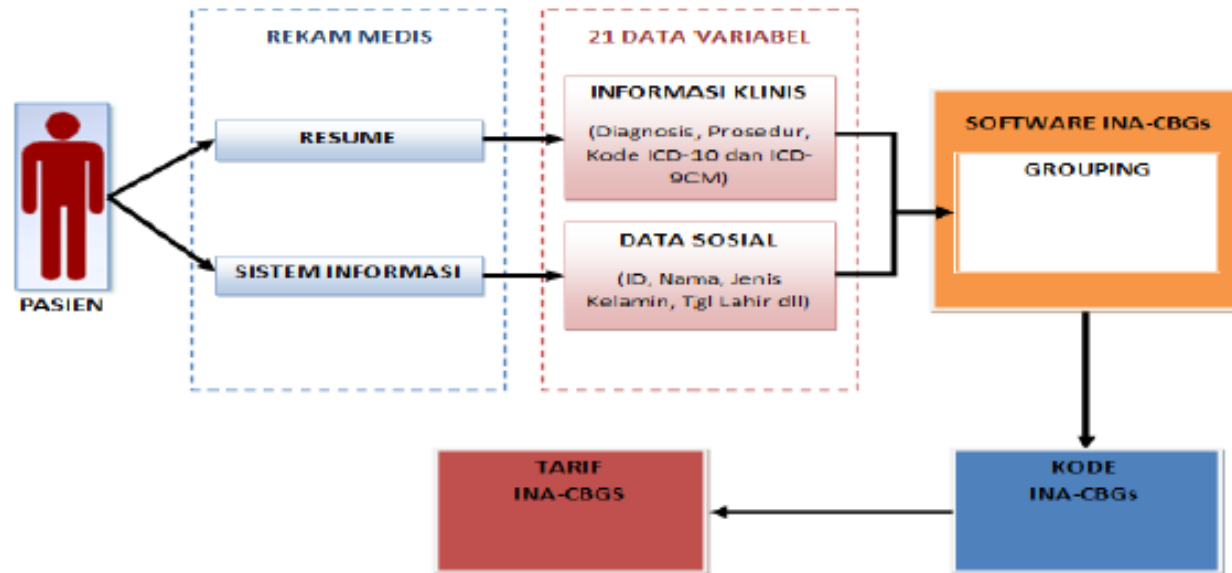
PASIEN

REKAM MEDIS

RESUME

SISTEM INFORMASI

21 DATA VARIABEL

INFORMASI KLINIS

(Diagnosis, Prosedur, Kode ICD-10 dan ICD-9CM)

DATA SOSIAL

(ID, Nama, Jenis Kelamin, Tgl Lahir dll)

SOFTWARE INA-CBGs

GROUPING

KODE INA-CBGs

TARIF INA-CBGS